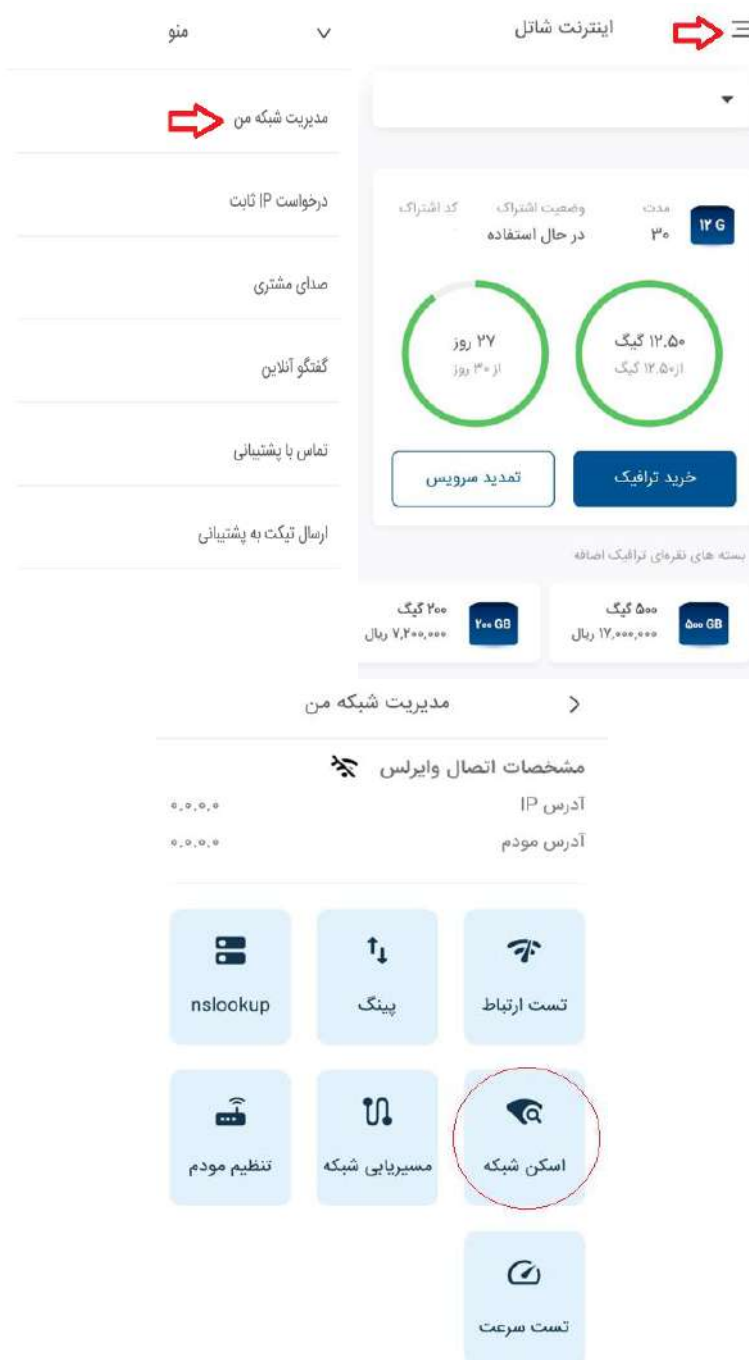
اینترنت شاتل

منو

مدیریت شبکه من

درخواست IP ثابت

صدای مشتری

گفتگو آنلاین

تماس با پشتیبانی

ارسال تیکت به پشتیبانی

۱۲ G

مدت
۳۰

وضعیت اشتراک
در حال استفاده

کد اشتراک

۱۲.۵۰ گیگ
از ۱۲.۵۰ گیگ

۲۷ روز
از ۳۰ روز

خرید ترافیک

تمدید سرویس

بسته های نقره‌ای ترافیک اضافه

۵۰۰ GB
۵۰۰ گیگ
۱۷,۰۰۰,۰۰۰ ریال

۲۰۰ GB
۲۰۰ گیگ
۷,۲۰۰,۰۰۰ ریال

مدیریت شبکه من

مشخصات اتصال وایرلس

آدرس IP
۰.۰.۰.۰

آدرس مودم
۰.۰.۰.۰

تست ارتباط

پینگ

nslookup

اسکن شبکه

مسیریابی شبکه

تنظیم مودم

تست سرعت